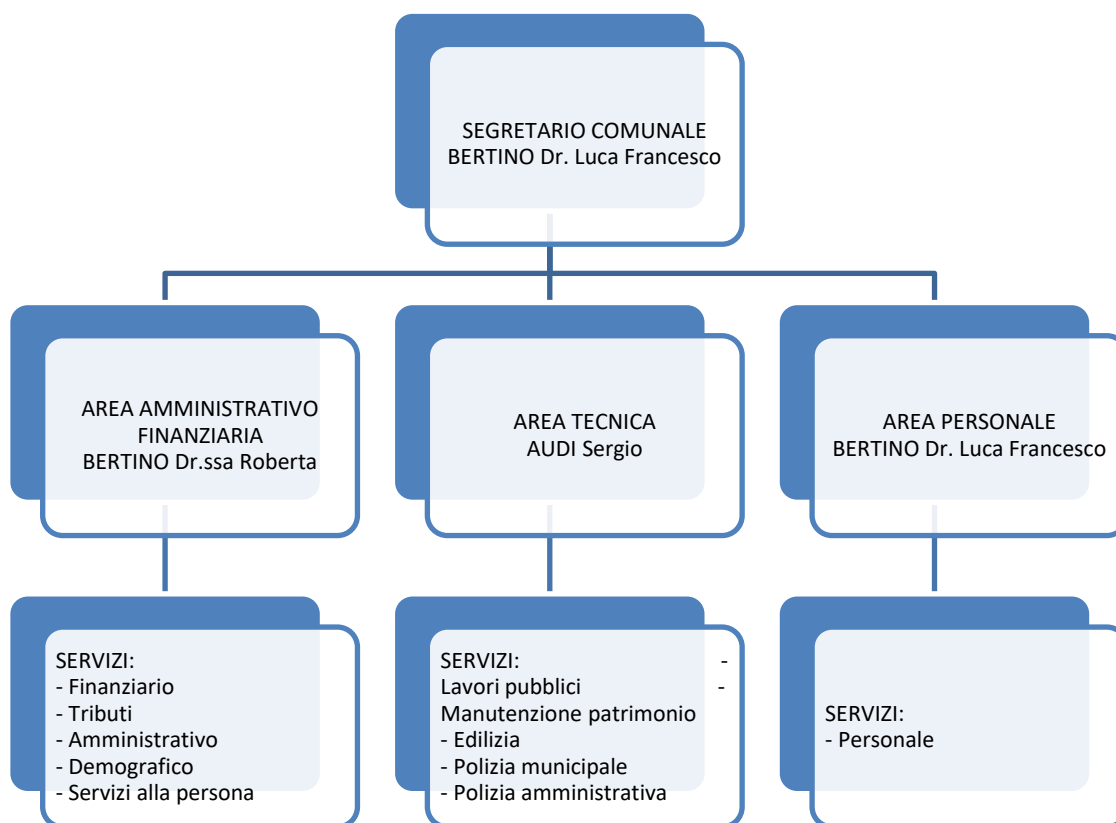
SEGRETARIO COMUNALE
BERTINO Dr. Luca Francesco

AREA AMMINISTRATIVO FINANZIARIA
BERTINO Dr.ssa Roberta

AREA TECNICA
AUDI Sergio

AREA PERSONALE
BERTINO Dr. Luca Francesco

SERVIZI:
- Finanziario
- Tributi
- Amministrativo
- Demografico
- Servizi alla persona

SERVIZI: -
Lavori pubblici -
Manutenzione patrimonio
- Edilizia
- Polizia municipale
- Polizia amministrativa

SERVIZI:
- Personale